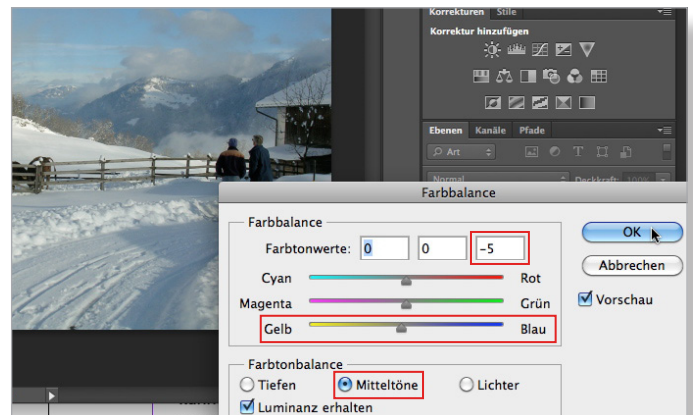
Korrekturen Stile

Korrektur hinzufügen

Ebenen Kanäle Pfade

Art

Normal Deckkraft: 100%

Farbbalance

Farbbalance

Farbtonwerte: 0 0 -5

Cyan Rot

Magenta Grün

Gelb Blau

Farbtonbalance

Tiefen Mitteltöne Lichter

Luminanz erhalten

OK

Abbrechen

Vorschau